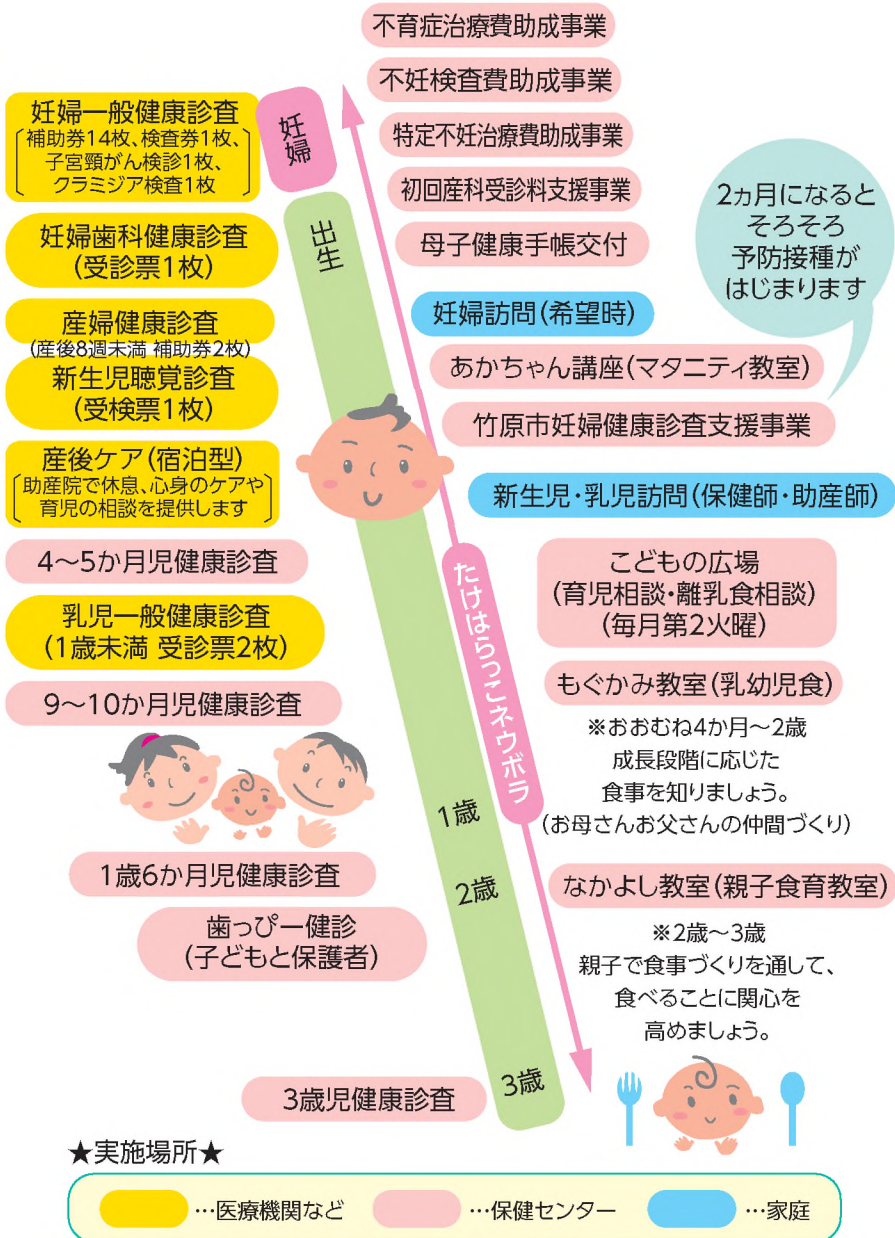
不育症治療費助成事業

不妊検査費助成事業

特定不妊治療費助成事業

初回産科受診料支援事業

母子健康手帳交付

妊婦

出生

妊婦一般健康診査
（補助券14枚、検査券1枚、子宮頸がん検診1枚、クラミジア検査1枚）

妊婦歯科健康診査
（受診票1枚）

産婦健康診査
（産後8週未満 補助券2枚）

新生児聴覚診査
（受検票1枚）

産後ケア（宿泊型）
（助産院で休息、心身のケアや育児の相談を提供します）

4～5か月児健康診査

乳児一般健康診査
（1歳未満 受診票2枚）

9～10か月児健康診査

2ヵ月になるとそろそろ予防接種がはじまります

妊婦訪問（希望時）

あかちゃん講座（マタニティ教室）

竹原市妊婦健康診査支援事業

新生児・乳児訪問（保健師・助産師）

たけはらっこネウボラ

こどもの広場
（育児相談・離乳食相談）
（毎月第2火曜）

もぐかみ教室（乳幼児食）

※おおむね4か月～2歳
成長段階に応じた食事を知りましょう。
（お母さんお父さんの仲間づくり）

1歳

2歳

1歳6か月児健康診査

歯っぴー健診
（子どもと保護者）

なかよし教室（親子食育教室）

※2歳～3歳
親子で食事づくりを通して、食べることに関心を高めましょう。

3歳

3歳児健康診査

★実施場所★

…医療機関など　…保健センター　…家庭